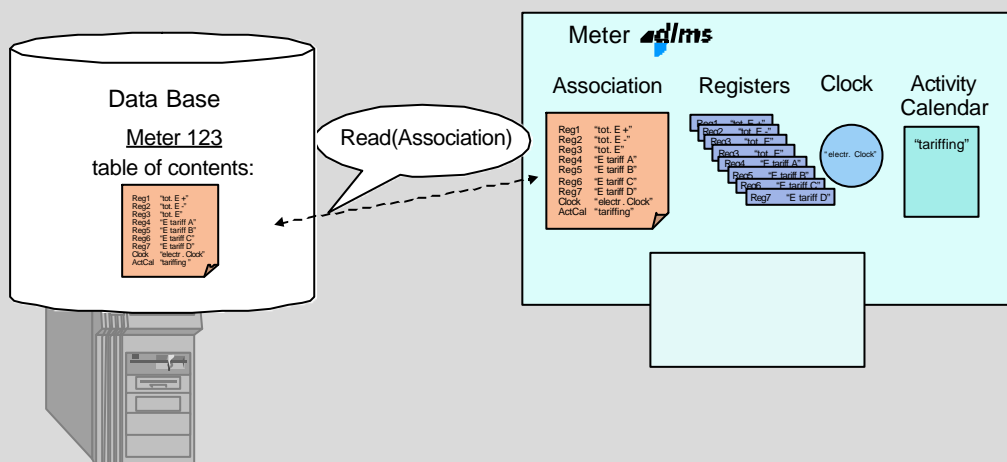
Data Base

Meter 123

table of contents:

| | |
|---|---|
| Reg1 | "tot. E +" |
| Reg2 | "tot. E -" |
| Reg3 | "tot. E" |
| Reg4 | "E tariff A" |
| Reg5 | "E tariff B" |
| Reg6 | "E tariff C" |
| Reg7 | "E tariff D" |
| Clock | "electr. Clock" |
| ActCal | "tariffing" |

Read(Association)

Meter dlms

Association

| | |
|---|---|
| Reg1 | "tot. E +" |
| Reg2 | "tot. E -" |
| Reg3 | "tot. E" |
| Reg4 | "E tariff A" |
| Reg5 | "E tariff B" |
| Reg6 | "E tariff C" |
| Reg7 | "E tariff D" |
| Clock | "electr. Clock" |
| ActCal | "tariffing" |

Registers

Reg1 "tot. E +"
Reg2 "tot. E -"
Reg3 "tot. E"
Reg4 "E tariff A"
Reg5 "E tariff B"
Reg6 "E tariff C"
Reg7 "E tariff D"

Clock

"electr. Clock"

Activity Calendar

"tariffing"